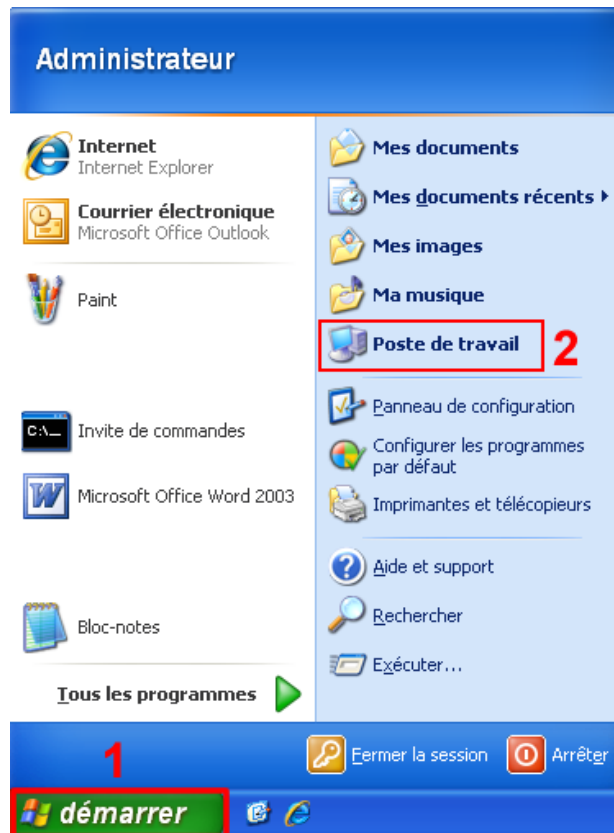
Administrateur

Internet
Internet Explorer

Courrier électronique
Microsoft Office Outlook

Paint

Invite de commandes

Microsoft Office Word 2003

Bloc-notes

Tous les programmes

Mes documents

Mes documents récents

Mes images

Ma musique

Poste de travail

2

Panneau de configuration

Configurer les programmes par défaut

Imprimantes et télécopieurs

Aide et support

Rechercher

Exécuter...

1

Fermer la session

Arrêter

démarrer